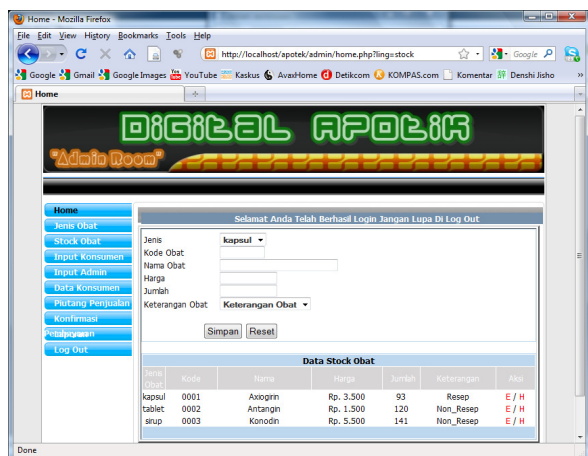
Home - Mozilla Firefox

File Edit View History Bookmarks Tools Help

http://localhost/apotek/admin/home.php?ling=stock

Google

Google Gmail Google Images YouTube Kaskus AvaxHome Detikcom KOMPAS.com Komentar Denshi Jisho

Home

DIGITAL APOTIK

"Admin Room"

Home
Jenis Obat
Stock Obat
Input Konsumen
Input Admin
Data Konsumen
Piutang Penjualan
Konfirmasi Pembayaran
Log Out

Selamat Anda Telah Berhasil Login Jangan Lupa Di Log Out

Jenis kapsul
Kode Obat
Nama Obat
Harga
Jumlah
Keterangan Obat Keterangan Obat

Simpan Reset

Data Stock Obat

| Jenis Obat | Kode | Nama | Harga | Jumlah | Keterangan | Aksi |
|---|---|---|---|---|---|---|
| kapsul | 0001 | Axiogirin | Rp. 3.500 | 93 | Resep | E / H |
| tablet | 0002 | Antangin | Rp. 1.500 | 120 | Non_Resep | E / H |
| sirup | 0003 | Konodin | Rp. 5.500 | 141 | Non_Resep | E / H |

Done